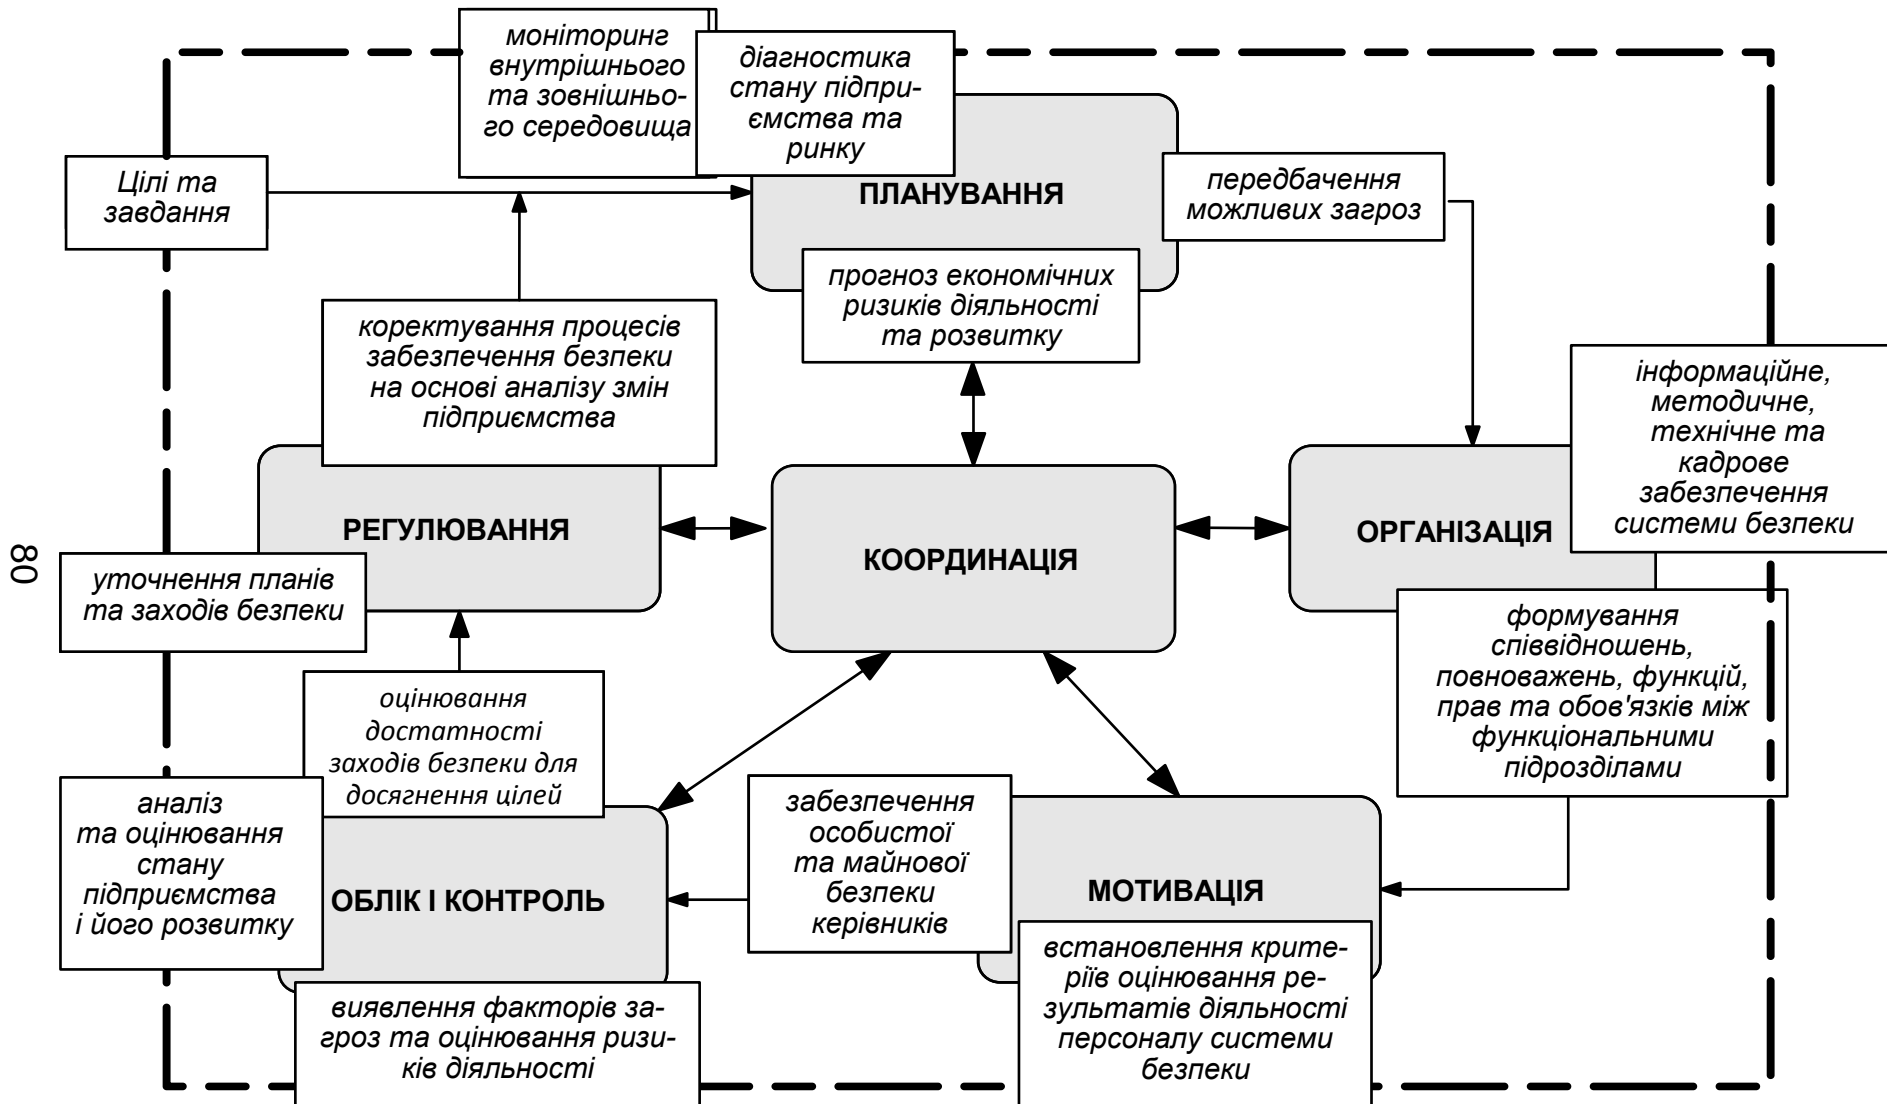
моніторинг внутрішнього та зовнішнього середовища

діагностика стану підприємства та ринку

Цілі та завдання

ПЛАНУВАННЯ

передбачення можливих загроз

прогноз економічних ризиків діяльності та розвитку

коректування процесів забезпечення безпеки на основі аналізу змін підприємства

інформаційне, методичне, технічне та кадрове забезпечення системи безпеки

РЕГУЛЮВАННЯ

КООРДИНАЦІЯ

ОРГАНІЗАЦІЯ

80

уточнення планів та заходів безпеки

формування співвідношень, повноважень, функцій, прав та обов'язків між функціональними підрозділами

оцінювання достатності заходів безпеки для досягнення цілей

аналіз та оцінювання стану підприємства і його розвитку

забезпечення особистої та майнової безпеки керівників

ОБЛІК І КОНТРОЛЬ

МОТИВАЦІЯ

встановлення критеріїв оцінювання результатів діяльності персоналу системи безпеки

виявлення факторів загроз та оцінювання ризиків діяльності